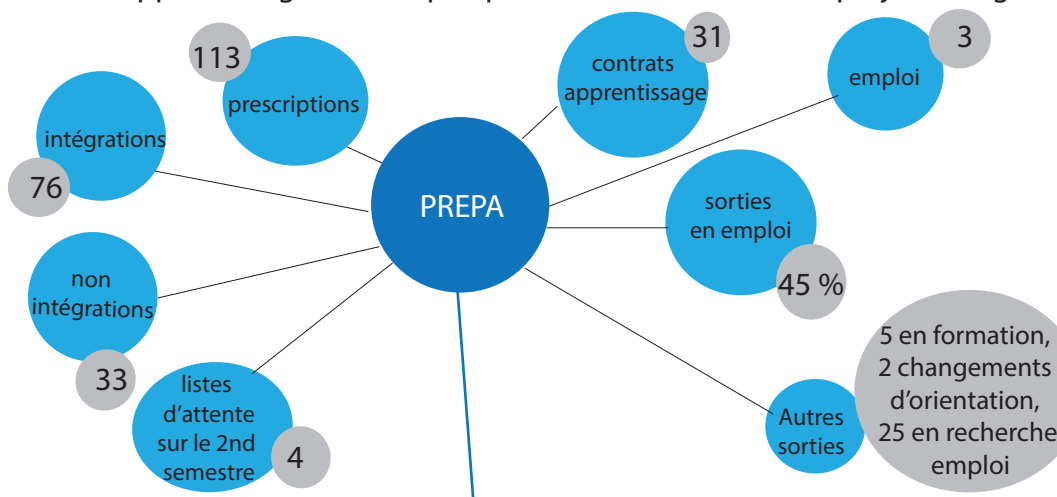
113
prescriptions

intégrations
76

non intégrations
33

listes d'attente sur le 2nd semestre
4

PREPA

contrats apprentissage
31

emploi
3

sorties en emploi
45 %

Autres sorties

5 en formation, 2 changements d'orientation, 25 en recherche emploi